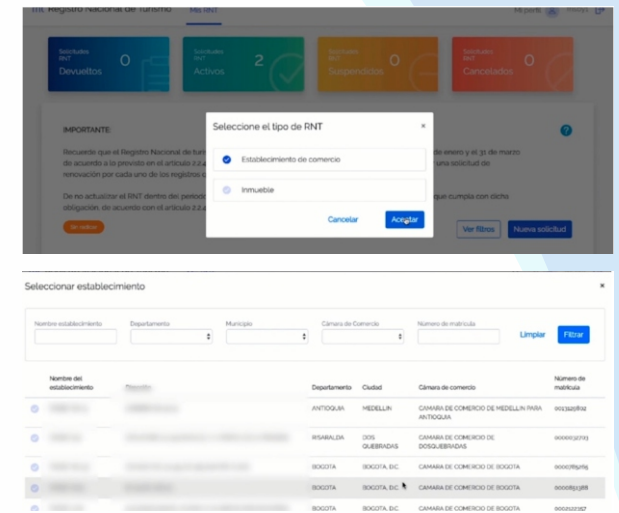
Registro Nacional de Turismo   Mis RNT   Mi perfil   Salir

Solicitudes RNT Devueltos 0
Solicitudes RNT Activos 2
Solicitudes RNT Suspendidos 0
Solicitudes RNT Cancelados 0

IMPORTANTE:

Recuerde que el Registro Nacional de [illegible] de enero y el 31 de marzo de acuerdo a lo previsto en el artículo 2.2.4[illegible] una solicitud de renovación por cada uno de los registros c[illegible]

De no actualizar el RNT dentro del periodo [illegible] que cumpla con dicho obligación de acuerdo con el artículo 2.2.4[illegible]

Ver filtros   Nueva solicitud

Seleccione el tipo de RNT ×

Establecimiento de comercio

Inmueble

Cancelar   Aceptar

Seleccionar establecimiento ×

Nombre establecimiento   Departamento   Municipio   Cámara de Comercio   Número de matrícula   Limpiar   Filtrar

| Nombre del establecimiento | Dirección | Departamento | Ciudad | Cámara de comercio | Número de matrícula |
|---|---|---|---|---|---|
| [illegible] | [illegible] | ANTIOQUIA | MEDELLIN | CAMARA DE COMERCIO DE MEDELLIN PARA ANTIOQUIA | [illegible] |
| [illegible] | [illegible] | RISARALDA | DOS QUEBRADAS | CAMARA DE COMERCIO DE DOSQUEBRADAS | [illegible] |
| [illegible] | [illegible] | BOGOTA | BOGOTA, D.C. | CAMARA DE COMERCIO DE BOGOTA | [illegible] |
| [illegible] | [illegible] | BOGOTA | BOGOTA, D.C. | CAMARA DE COMERCIO DE BOGOTA | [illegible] |
| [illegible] | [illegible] | BOGOTA | BOGOTA, D.C. | CAMARA DE COMERCIO DE BOGOTA | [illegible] |